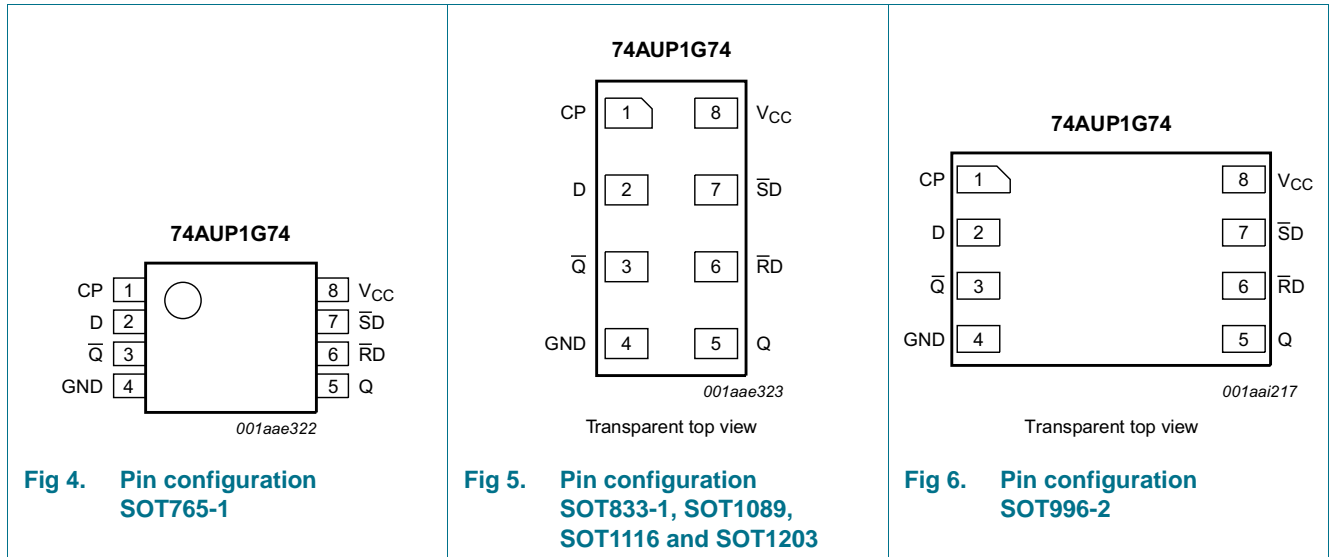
74AUP1G74

CP 1
D 2
$\overline{Q}$ 3
GND 4
8 $V_{CC}$
7 $\overline{S}D$
6 $\overline{R}D$
5 Q

001aae322

Fig 4. Pin configuration SOT765-1

74AUP1G74

CP 1
D 2
$\overline{Q}$ 3
GND 4
8 $V_{CC}$
7 $\overline{S}D$
6 $\overline{R}D$
5 Q

001aae323

Transparent top view

Fig 5. Pin configuration SOT833-1, SOT1089, SOT1116 and SOT1203

74AUP1G74

CP 1
D 2
$\overline{Q}$ 3
GND 4
8 $V_{CC}$
7 $\overline{S}D$
6 $\overline{R}D$
5 Q

001aai217

Transparent top view

Fig 6. Pin configuration SOT996-2